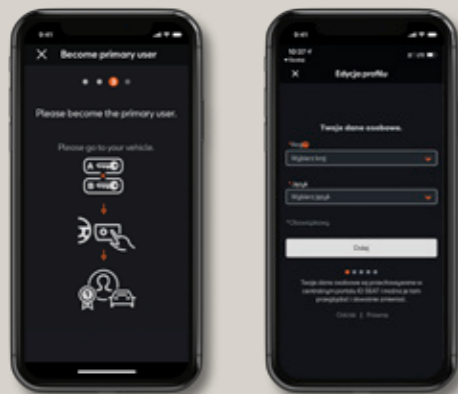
9:41

Become primary user

Please become the primary user.

Please go to your vehicle.

A

B

9:41

Edycja profilu

Twoje dane osobowe.

*Kraj

Wybierz kraj

*Język

Wybierz język

*Obowiązkowy

Dalej

Twoje dane osobowe są przechowywane w centralnym portalu ID SEAT i można je tam przeglądać i dowolnie zmieniać.

Dane | Prawne